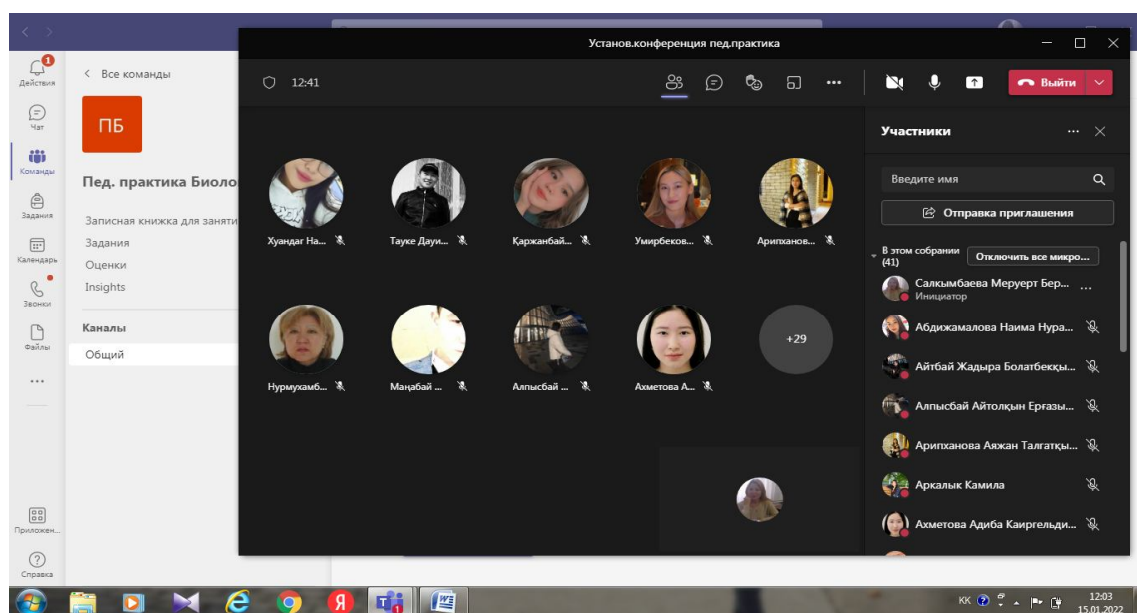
Действия
Чат
Команды
Задания
Календарь
Звонки
Файлы
...
Приложен...
Справка

< Все команды

ПБ

Пед. практика Биоло

Записная книжка для заняти
Задания
Оценки
Insights

Каналы
Общий

Установ.конференция пед.практика

12:41

Выйти

Хуандаг На...
Тауке Дауи...
Қаржанбай...
Умирбеков...
Арипханов...
Нурмухамб...
Маңабай ...
Алпысбай ...
Ахметова А...
+29

Участники

Введите имя

Отправка приглашения

В этом собрании (41)
Отключить все микро...

Салкымбаева Меруерт Бер...
Инициатор
Абдижамалова Наима Нура...
Айтбай Жадыра Болатбекқы...
Алпысбай Айтолқын Ерғазы...
Арипханова Аяжан Талғатқы...
Аркалык Камила
Ахметова Адиба Каиргельди...

KK
12:03
15.01.2022